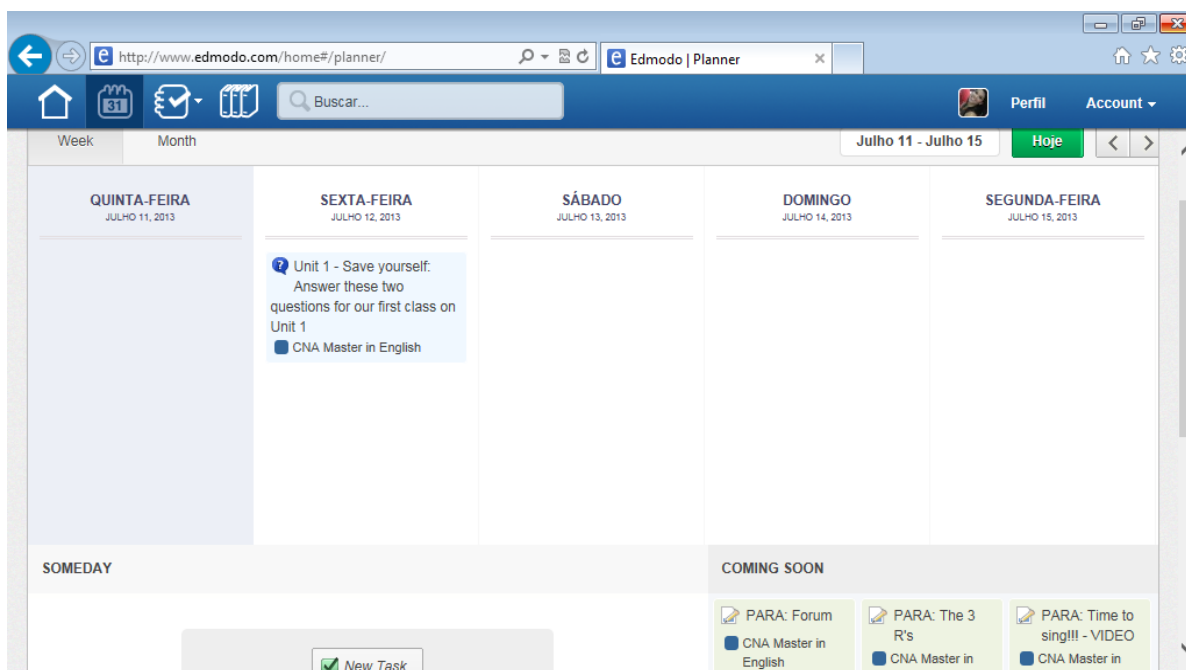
http://www.edmodo.com/home#/planner/

Edmodo | Planner

31

Buscar...

Perfil

Account

Week

Month

Julho 11 - Julho 15

Hoje

QUINTA-FEIRA
JULHO 11, 2013

SEXTA-FEIRA
JULHO 12, 2013

SÁBADO
JULHO 13, 2013

DOMINGO
JULHO 14, 2013

SEGUNDA-FEIRA
JULHO 15, 2013

Unit 1 - Save yourself: Answer these two questions for our first class on Unit 1

CNA Master in English

SOMEDAY

COMING SOON

New Task

PARA: Forum

CNA Master in English

PARA: The 3 R's

CNA Master in

PARA: Time to sing!!! - VIDEO

CNA Master in